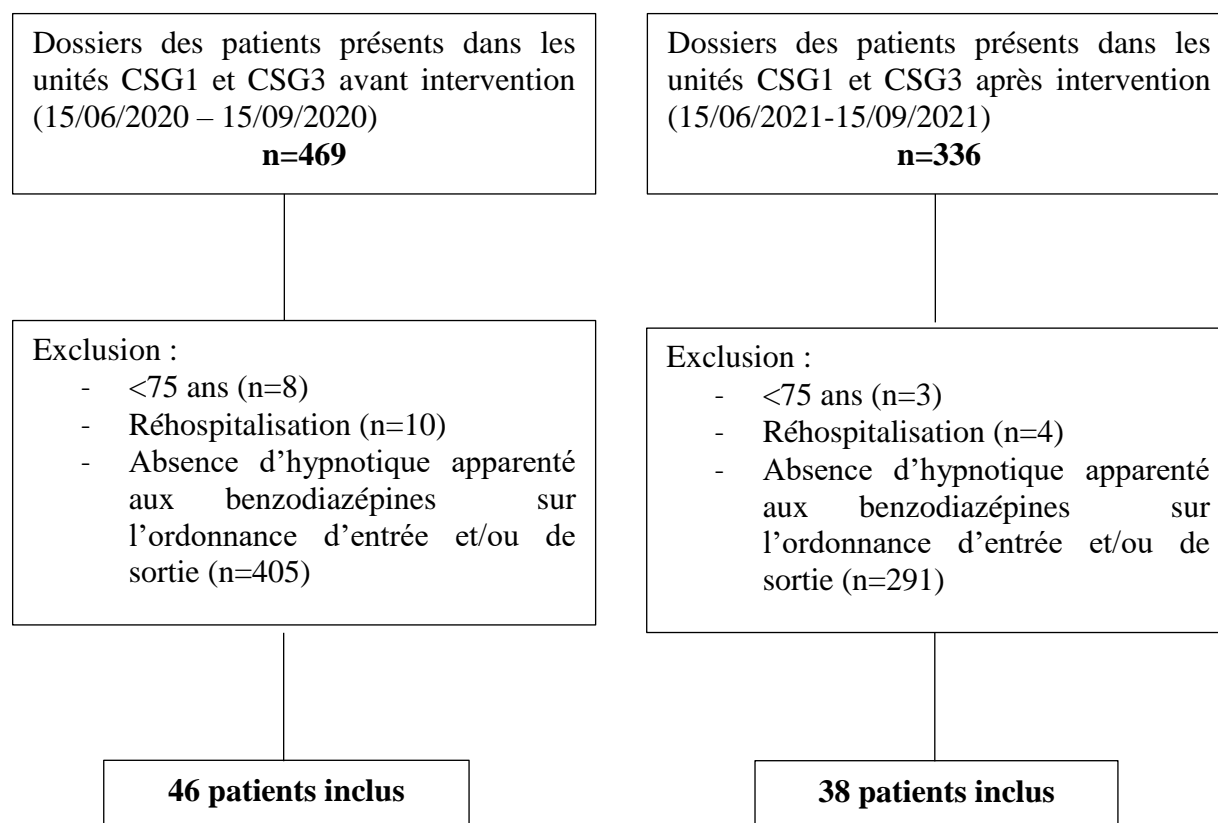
Dossiers des patients présents dans les unités CSG1 et CSG3 avant intervention (15/06/2020 – 15/09/2020)
**n=469**

Exclusion :
- <75 ans (n=8)
- Réhospitalisation (n=10)
- Absence d'hypnotique apparenté aux benzodiazépines sur l'ordonnance d'entrée et/ou de sortie (n=405)

**46 patients inclus**

Dossiers des patients présents dans les unités CSG1 et CSG3 après intervention (15/06/2021-15/09/2021)
**n=336**

Exclusion :
- <75 ans (n=3)
- Réhospitalisation (n=4)
- Absence d'hypnotique apparenté aux benzodiazépines sur l'ordonnance d'entrée et/ou de sortie (n=291)

**38 patients inclus**